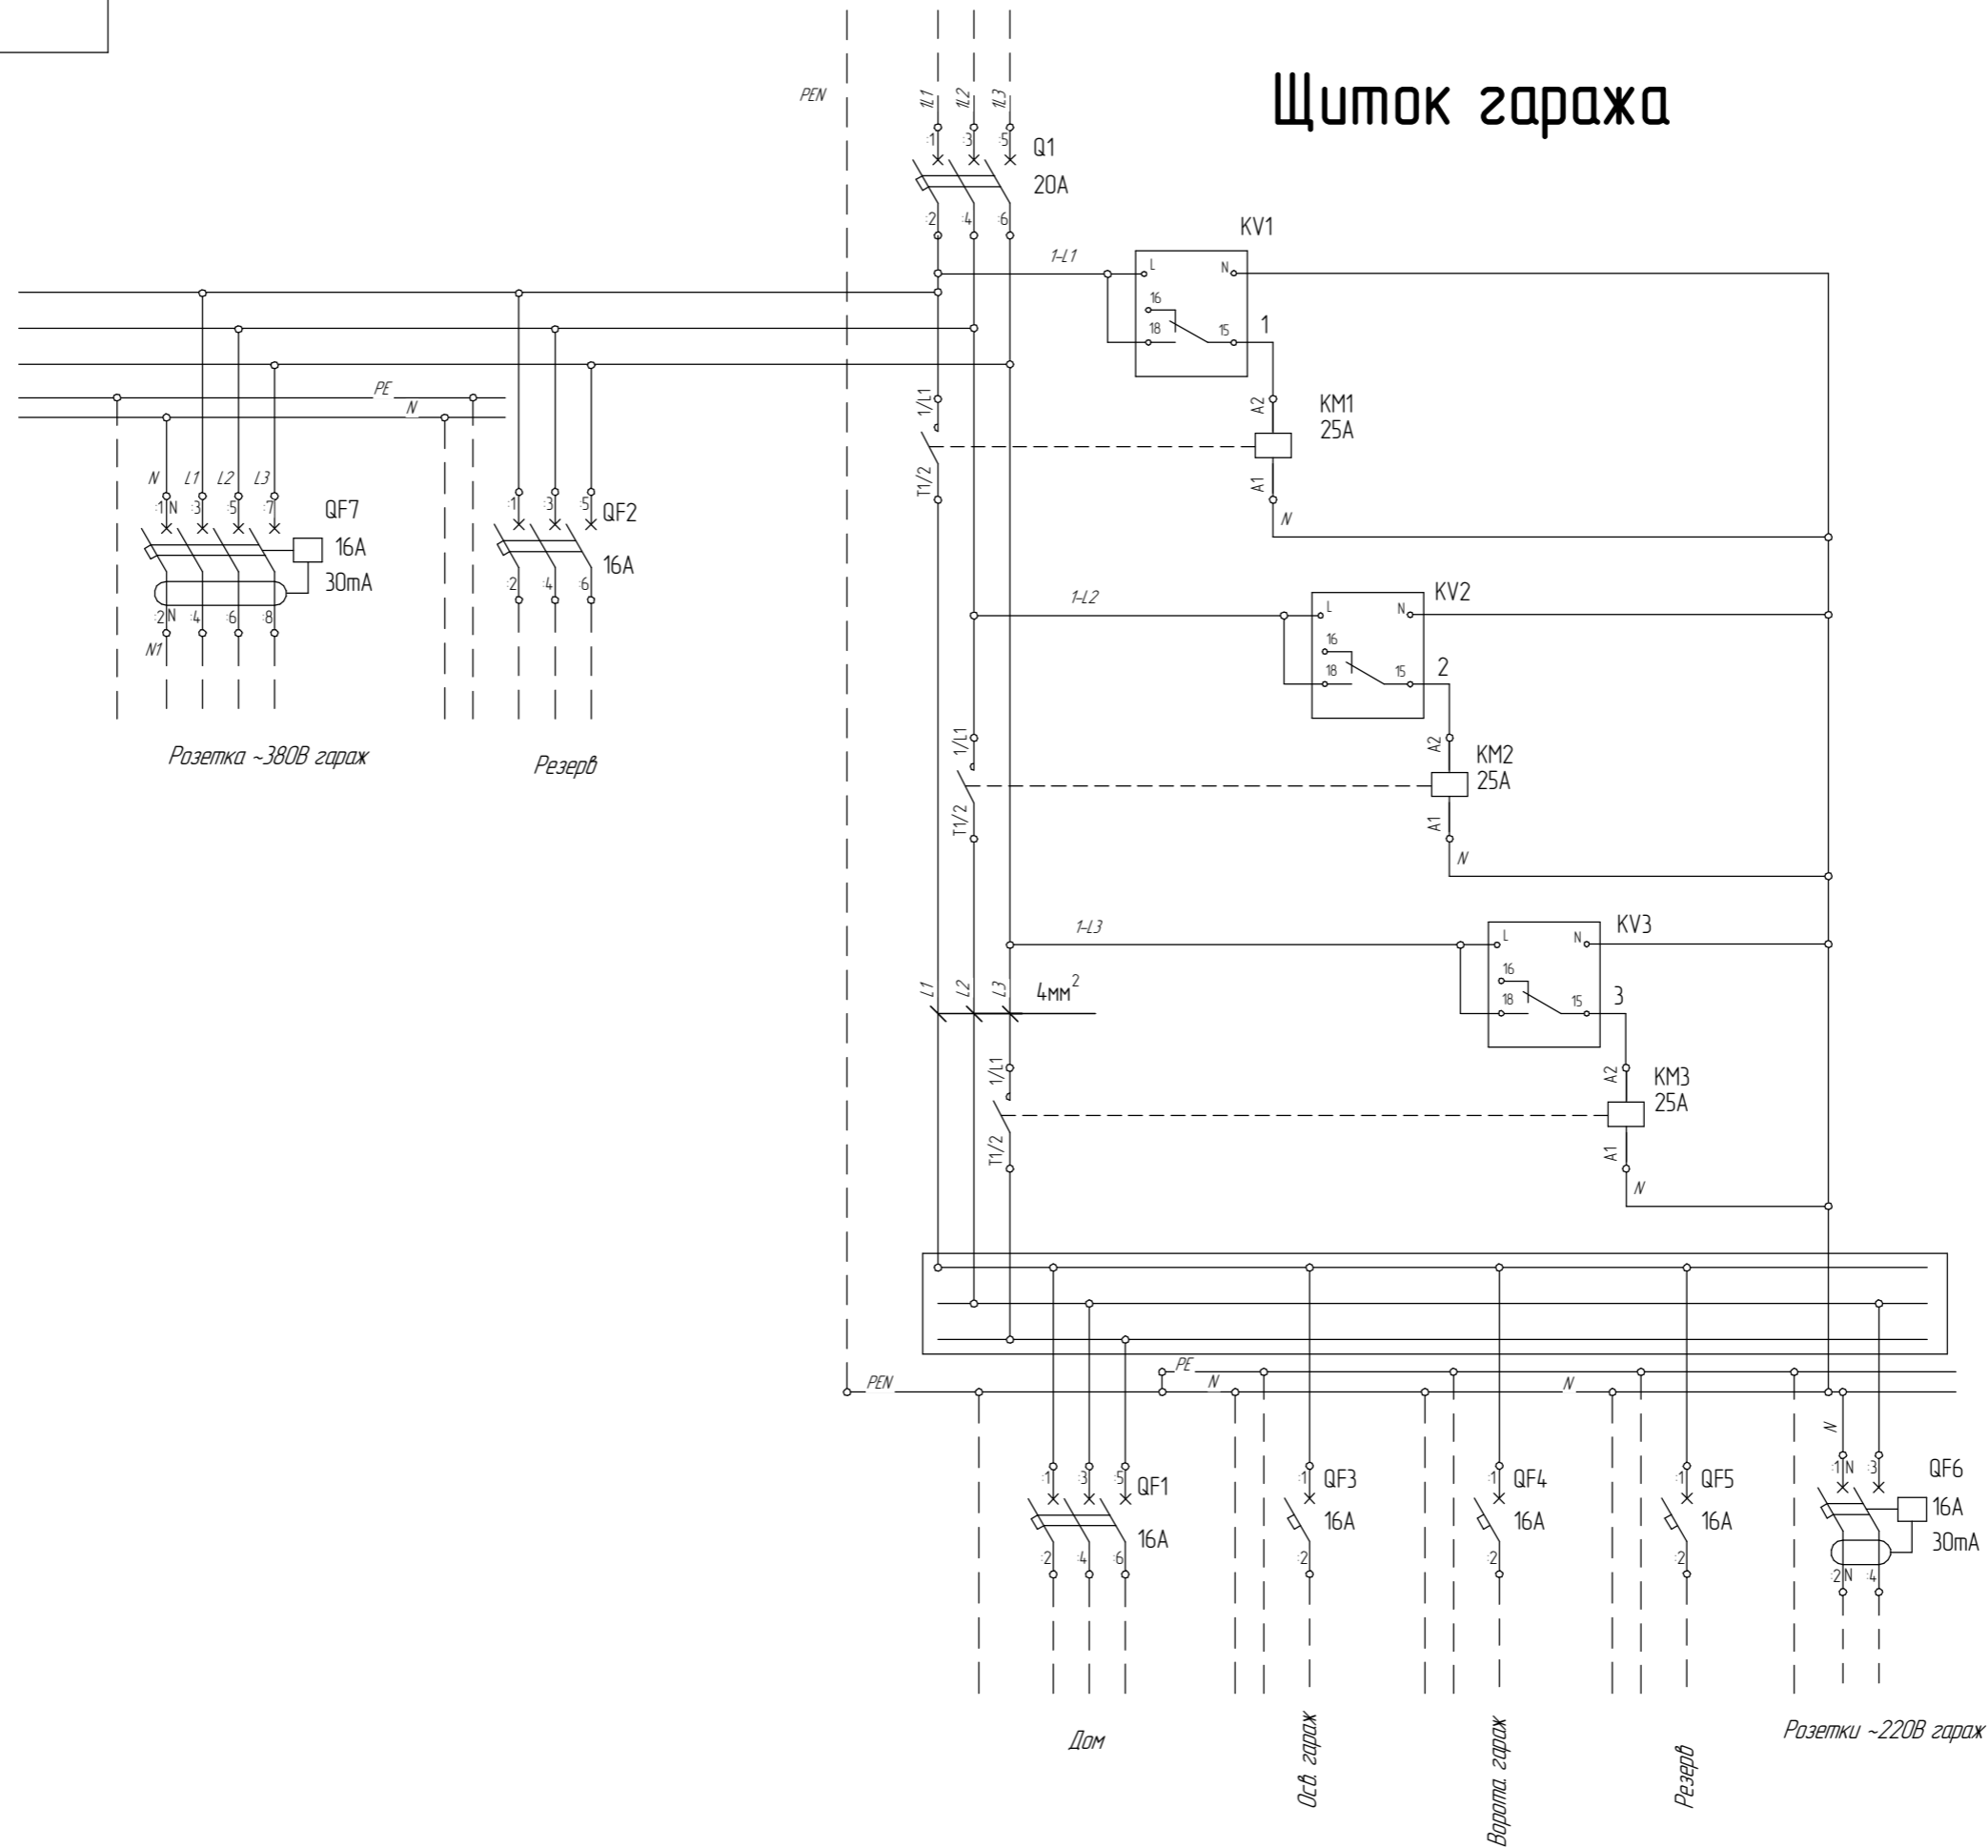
Щиток гаража

PEN
1L1 1L2 1L3
1 3 5
Q1
20A
2 4 6

KV1
1-L1
L N
16
18 15
1
A2
KM1
25A
A1
N
1/L1
T1/2

PE
N
N L1 L2 L3
1 N 3 5 7
QF7
16A
30mA
2 N 4 6 8
N1

1 3 5
QF2
16A
2 4 6

Розетка ~380В гараж
Резерв

KV2
1-L2
L N
16
18 15
2
A2
KM2
25A
A1
N
1/L1
T1/2

KV3
1-L3
L N
16
18 15
3
A2
KM3
25A
A1
N
L1 L2 L3
4мм$^2$
1/L1
T1/2

PEN
PE
N
N
N

1 3 5
QF1
16A
2 4 6

1
QF3
16A
2

1
QF4
16A
2

1
QF5
16A
2

N
1 N 3
QF6
16A
30mA
2 N 4

Дом
Осв. гараж
Ворота гараж
Резерв
Розетки ~220В гараж